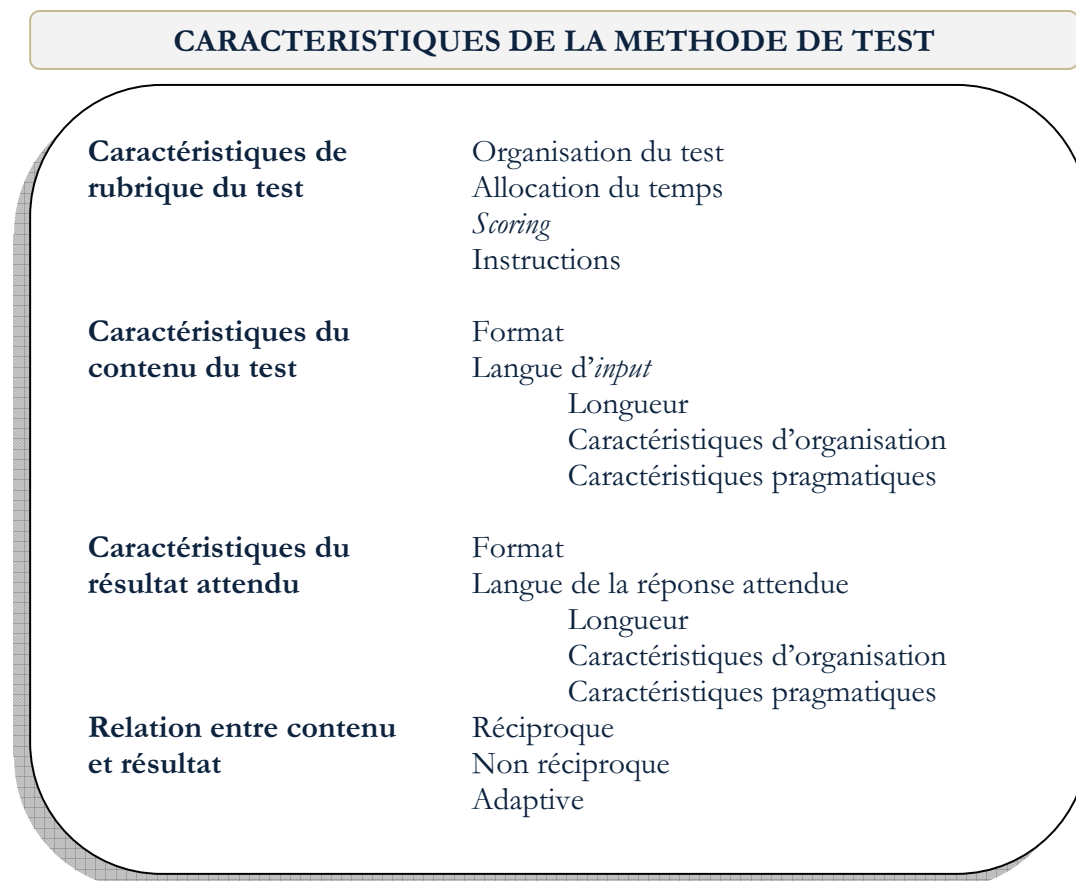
**CARACTERISTIQUES DE LA METHODE DE TEST**

| | |
|---|---|
| **Caractéristiques de rubrique du test** | Organisation du test<br>Allocation du temps<br>*Scoring*<br>Instructions |
| **Caractéristiques du contenu du test** | Format<br>Langue d'*input*<br>Longueur<br>Caractéristiques d'organisation<br>Caractéristiques pragmatiques |
| **Caractéristiques du résultat attendu** | Format<br>Langue de la réponse attendue<br>Longueur<br>Caractéristiques d'organisation<br>Caractéristiques pragmatiques |
| **Relation entre contenu et résultat** | Réciproque<br>Non réciproque<br>Adaptive |